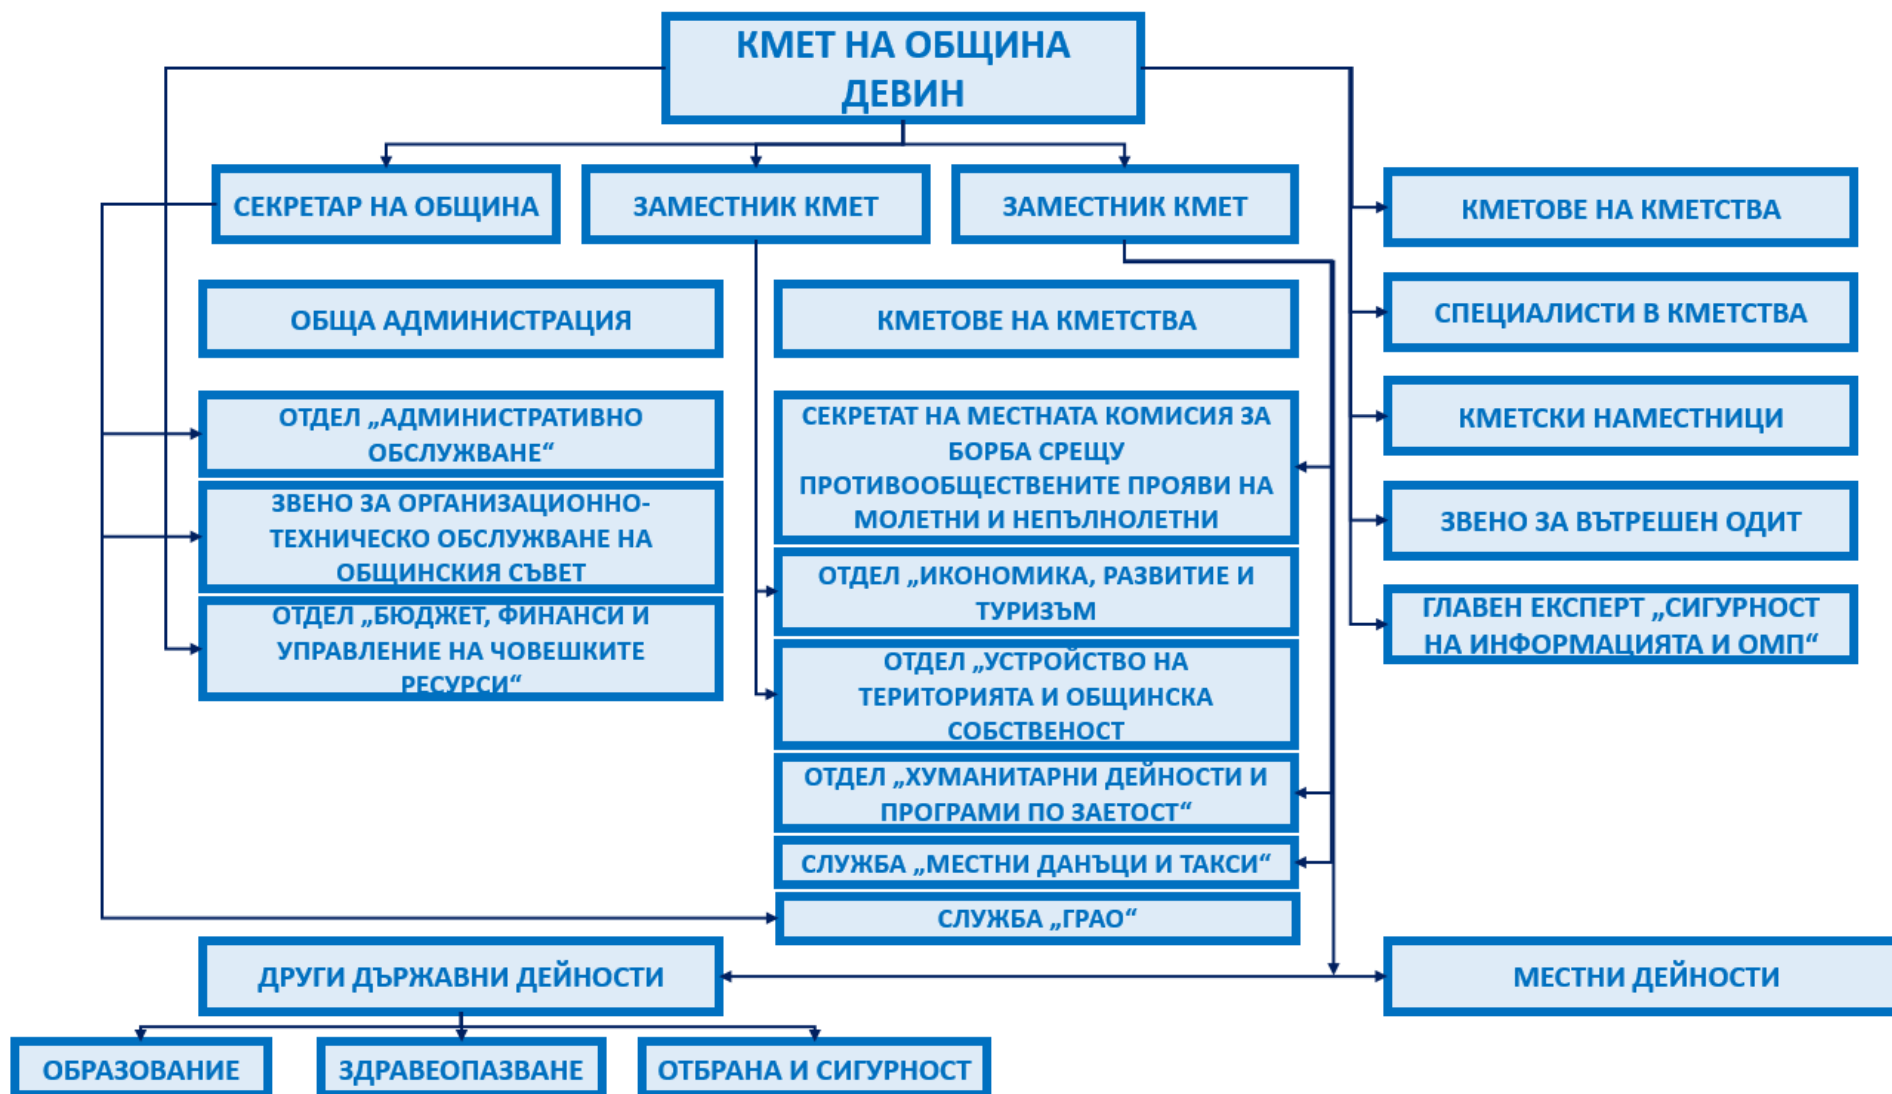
КМЕТ НА ОБЩИНА ДЕВИН

СЕКРЕТАР НА ОБЩИНА

ЗАМЕСТНИК КМЕТ

ЗАМЕСТНИК КМЕТ

КМЕТОВЕ НА КМЕТСТВА

СПЕЦИАЛИСТИ В КМЕТСТВА

КМЕТСКИ НАМЕСТНИЦИ

ЗВЕНО ЗА ВЪТРЕШЕН ОДИТ

ГЛАВЕН ЕКСПЕРТ „СИГУРНОСТ НА ИНФОРМАЦИЯТА И ОМП“

ОБЩА АДМИНИСТРАЦИЯ

КМЕТОВЕ НА КМЕТСТВА

ОТДЕЛ „АДМИНИСТРАТИВНО ОБСЛУЖВАНЕ“

ЗВЕНО ЗА ОРГАНИЗАЦИОННО-ТЕХНИЧЕСКО ОБСЛУЖВАНЕ НА ОБЩИНСКИЯ СЪВЕТ

ОТДЕЛ „БЮДЖЕТ, ФИНАНСИ И УПРАВЛЕНИЕ НА ЧОВЕШКИТЕ РЕСУРСИ“

СЕКРЕТАТ НА МЕСТНАТА КОМИСИЯ ЗА БОРБА СРЕЩУ ПРОТИВООБЩЕСТВЕНИТЕ ПРОЯВИ НА МОЛЕТНИ И НЕПЪЛНОЛЕТНИ

ОТДЕЛ „ИКОНОМИКА, РАЗВИТИЕ И ТУРИЗЪМ

ОТДЕЛ „УСТРОЙСТВО НА ТЕРИТОРИЯТА И ОБЩИНСКА СОБСТВЕНОСТ

ОТДЕЛ „ХУМАНИТАРНИ ДЕЙНОСТИ И ПРОГРАМИ ПО ЗАЕТОСТ“

СЛУЖБА „МЕСТНИ ДАНЪЦИ И ТАКСИ“

СЛУЖБА „ГРАО“

ДРУГИ ДЪРЖАВНИ ДЕЙНОСТИ

МЕСТНИ ДЕЙНОСТИ

ОБРАЗОВАНИЕ

ЗДРАВЕОПАЗВАНЕ

ОТБРАНА И СИГУРНОСТ